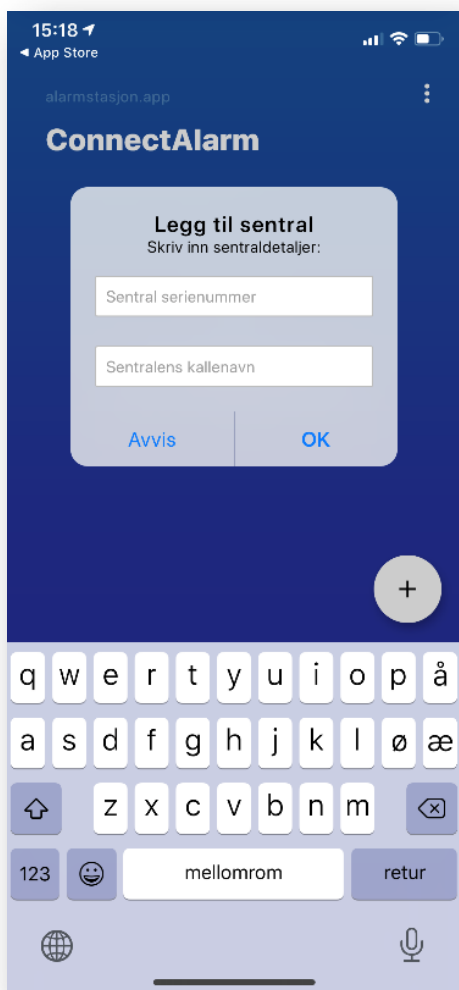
15:18
◄ App Store

alarmstasjon.app

ConnectAlarm

Legg til sentral
Skriv inn sentraldetaljer:

Sentral serienummer

Sentralens kallenavn

Avvis

OK

+

q w e r t y u i o p å
a s d f g h j k l ø æ
z x c v b n m
123
mellomrom
retur